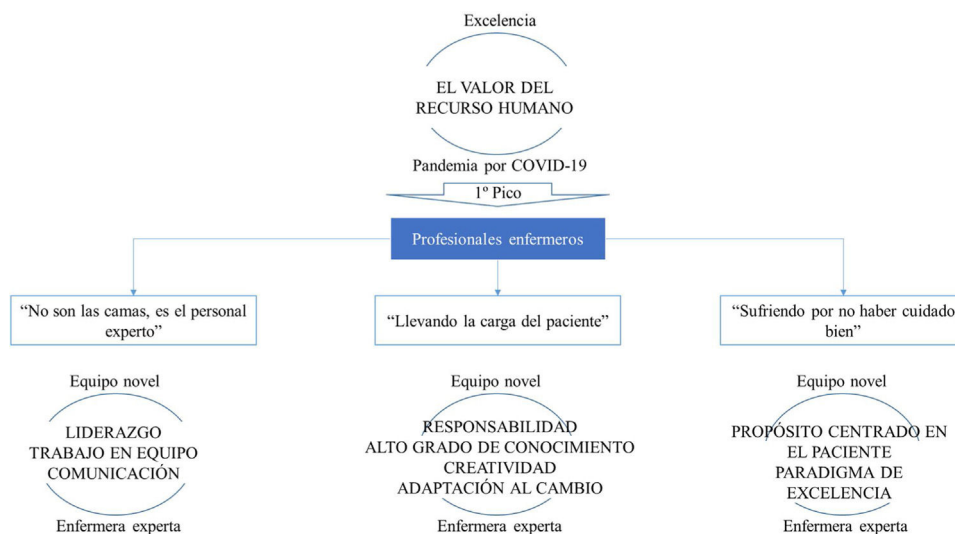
Excelencia

EL VALOR DEL RECURSO HUMANO

Pandemia por COVID-19

1º Pico

Profesionales enfermeros

“No son las camas, es el personal experto”

“Llevando la carga del paciente”

“Sufriendo por no haber cuidado bien”

Equipo novel

LIDERAZGO
TRABAJO EN EQUIPO
COMUNICACIÓN

Enfermera experta

Equipo novel

RESPONSABILIDAD
ALTO GRADO DE CONOCIMIENTO
CREATIVIDAD
ADAPTACIÓN AL CAMBIO

Enfermera experta

Equipo novel

PROPÓSITO CENTRADO EN EL PACIENTE
PARADIGMA DE EXCELENCIA

Enfermera experta